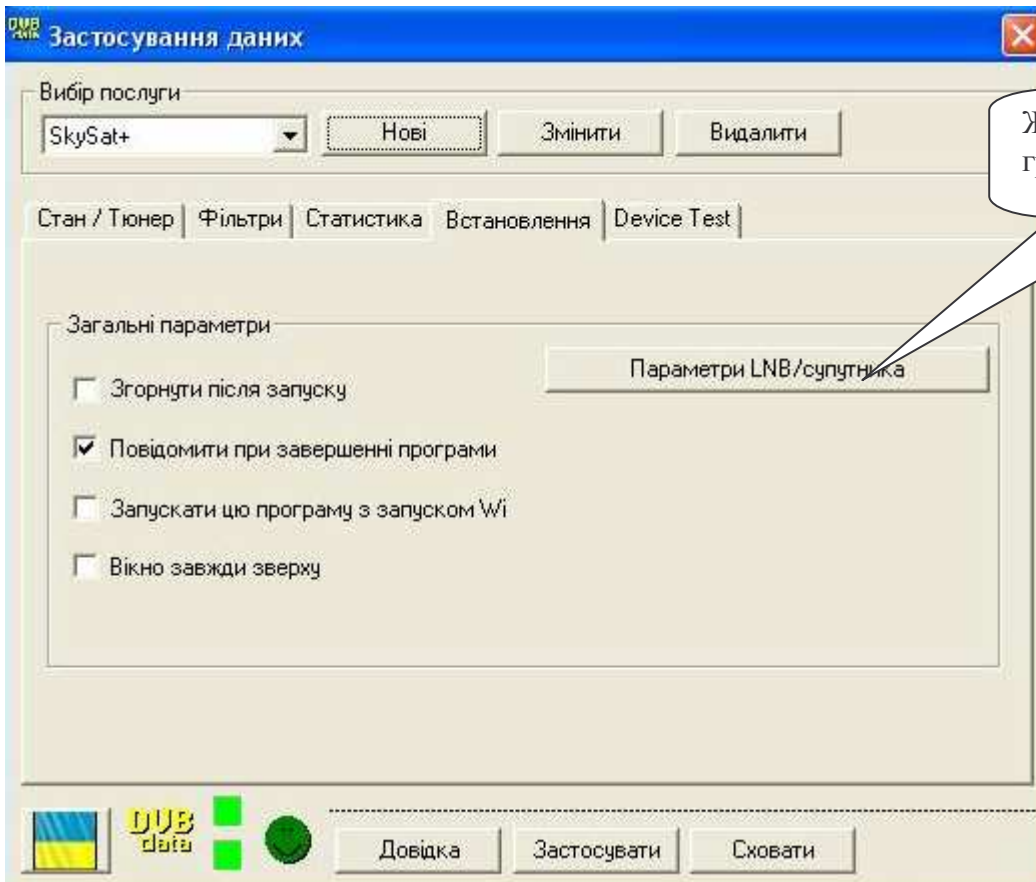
DVB data Застосування даних

Вибір послуги

SkySat+

Нові

Змінити

Видалити

Ж
г

Стан / Тюнер | Фільтри | Статистика | Встановлення | Device Test

Загальні параметри

Параметри LNB/супутника

Згорнути після запуску

Повідомити при завершенні програми

Запускати цю програму з запуском Wi

Вікно завжди зверху

DVB data

Довідка

Застосувати

Сховати